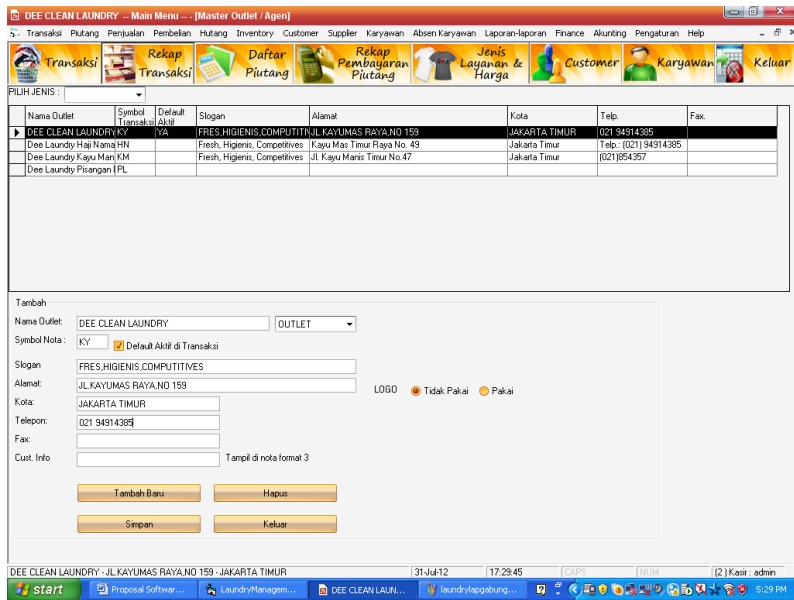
DEE CLEAN LAUNDRY -- Main Menu -- - [Master Outlet / Agen]

Transaksi Piutang Penjualan Pembelian Hutang Inventory Customer Supplier Karyawan Absen Karyawan Laporan-laporan Finance Akunting Pengaturan Help

Transaksi | Rekap Transaksi | Daftar Piutang | Rekap Pembayaran Piutang | Jenis Layanan & Harga | Customer | Karyawan | Keluar

PILIH JENIS :

| | Nama Outlet | Symbol Transaksi | Default Aktif | Slogan | Alamat | Kota | Telp. | Fax. |
|---|---|---|---|---|---|---|---|---|
| ▶ | DEE CLEAN LAUNDRY | KY | YA | FRES,HIGIENIS,COMPUTITI | JL.KAYUMAS RAYA,NO 159 | JAKARTA TIMUR | 021 94914385 | |
| | Dee Laundry Haji Nawi | HN | | Fresh, Higienis, Competitives | Kayu Mas Timur Raya No. 49 | Jakarta Timur | Telp.: (021) 94914385 | |
| | Dee Laundry Kayu Mani | KM | | Fresh, Higienis, Competitives | Jl. Kayu Manis Timur No.47 | Jakarta Timur | (021)854357 | |
| | Dee Laundry Pisangan I | PL | | | | | | |

Tambah

Nama Outlet: DEE CLEAN LAUNDRY OUTLET

Symbol Nota : KY Default Aktif di Transaksi

Slogan FRES,HIGIENIS,COMPUTITIVES

Alamat: JL.KAYUMAS RAYA,NO 159

Kota: JAKARTA TIMUR

Telepon: 021 94914385

Fax:

Cust. Info Tampil di nota format 3

LOGO Tidak Pakai Pakai

Tambah Baru Hapus

Simpan Keluar

DEE CLEAN LAUNDRY - JL.KAYUMAS RAYA,NO 159 - JAKARTA TIMUR 31-Jul-12 17:29:45 CAPS NUM [2] Kasir : admin

start Proposal Softwar... LaundryManagem... DEE CLEAN LAUN... laundrylapgabung... 5:29 PM